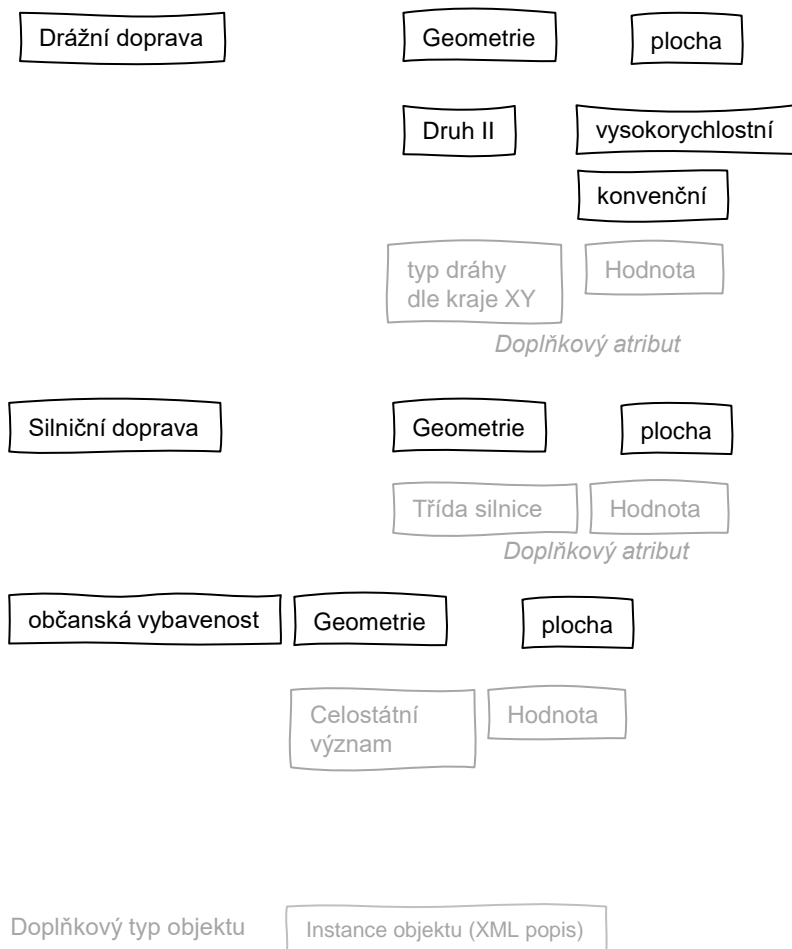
Drážní doprava

Geometrie

plocha

Druh II

vysokorychlostní

konvenční

typ dráhy dle kraje XY

Hodnota

Doplňkový atribut

Silniční doprava

Geometrie

plocha

Třída silnice

Hodnota

Doplňkový atribut

občanská vybavenost

Geometrie

plocha

Celostátní význam

Hodnota

Doplňkový typ objektu

Instance objektu (XML popis)